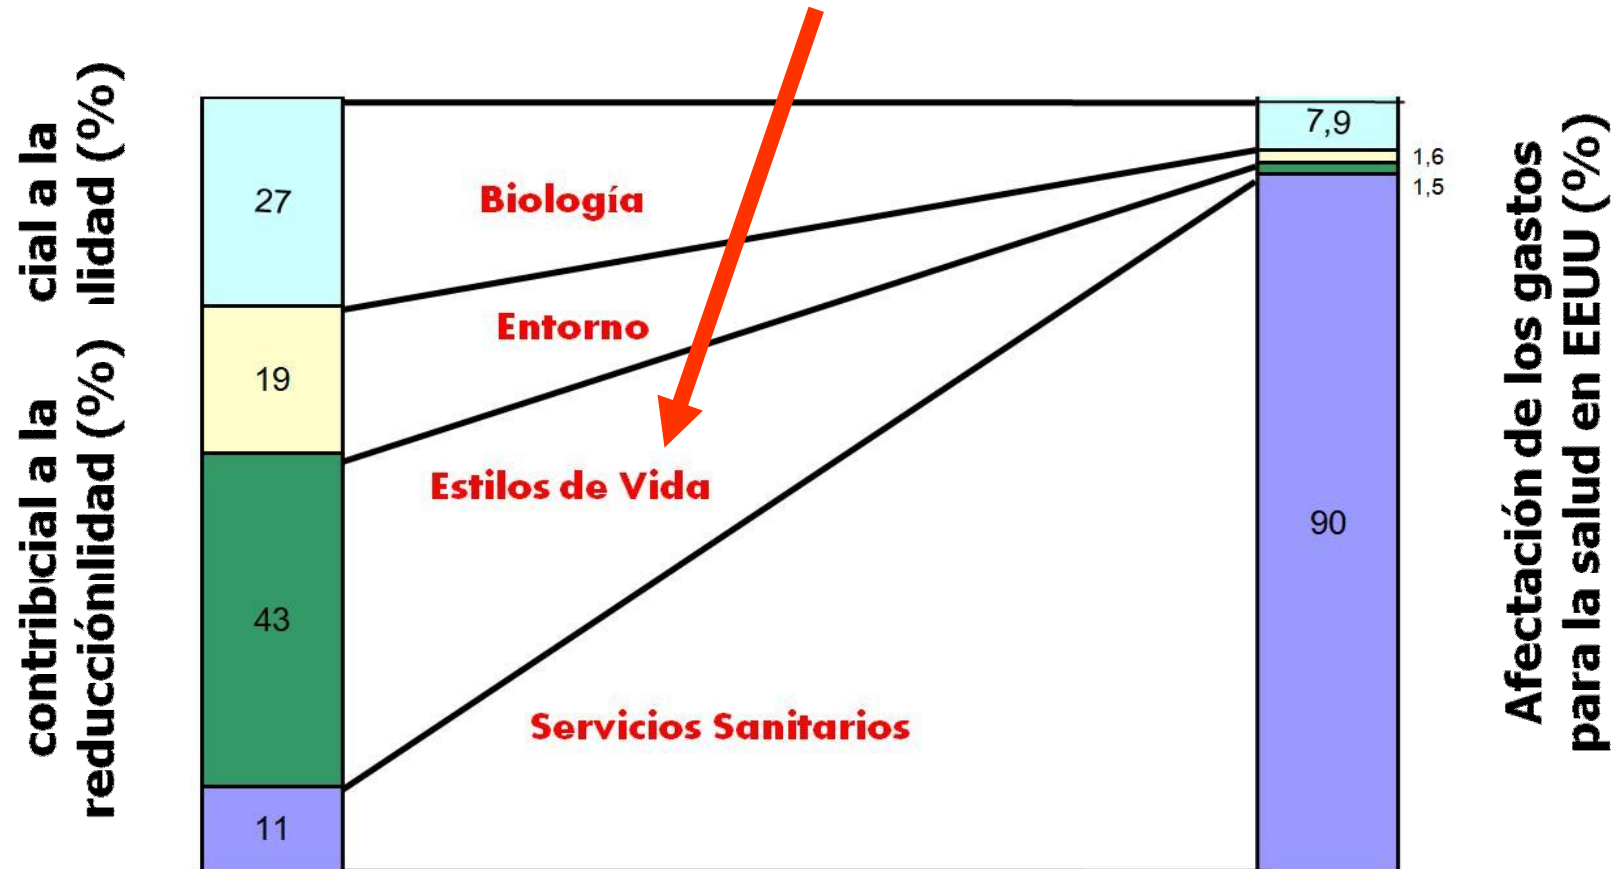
contribicial a la reducciónilidad (%) cial a la ilidad (%)

27

19

43

11

Biología

Entorno

Estilos de Vida

Servicios Sanitarios

7,9

1,6

1,5

90

Afectación de los gastos para la salud en EEUU (%)